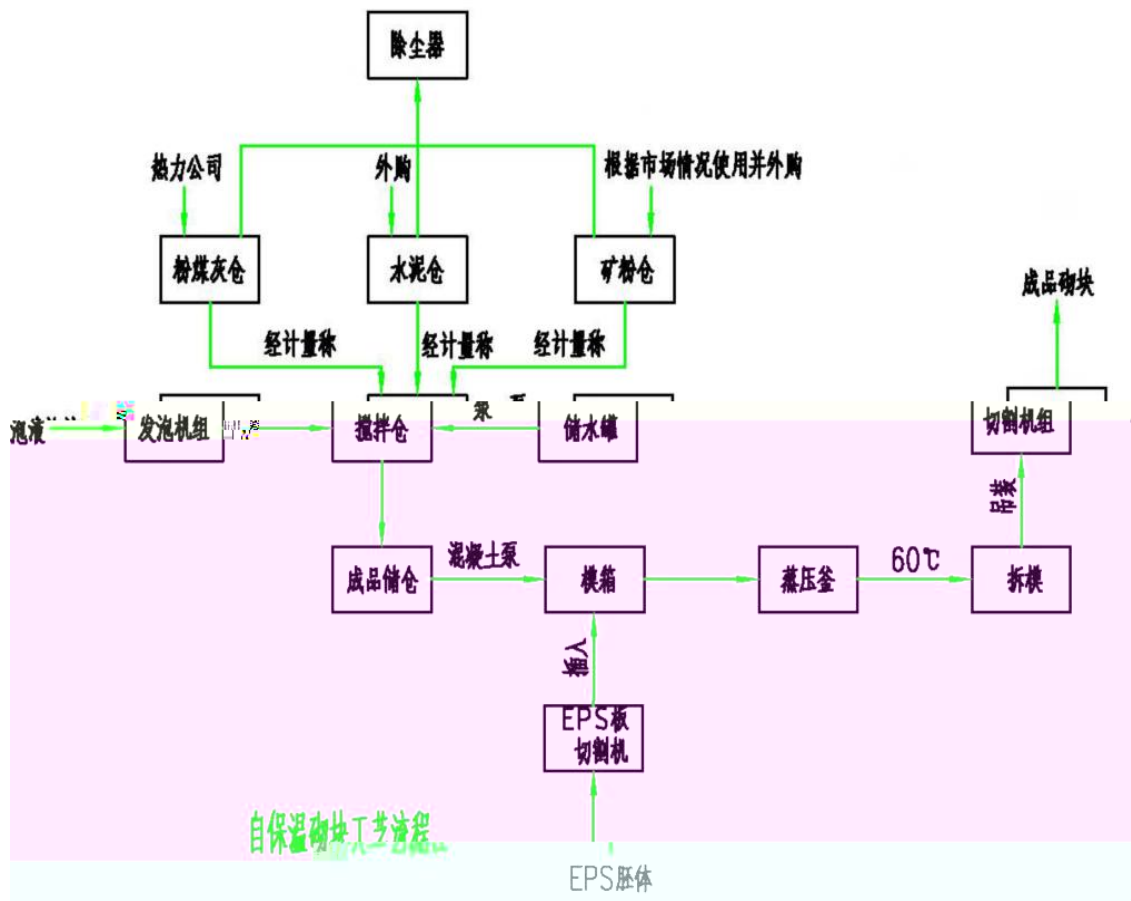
除尘器

热力公司

外购

根据市场情况使用并外购

粉煤灰仓

水泥仓

矿粉仓

成品砌块

经计量称

经计量称

经计量称

泡液 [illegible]

发泡机组

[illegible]

搅拌仓

泵

储水罐

切割机组

吊装

成品储仓

混凝土泵

模箱

蒸压釜

60℃

拆模

插入

EPS板
切割机

自保温砌块工艺流程

EPS胚体